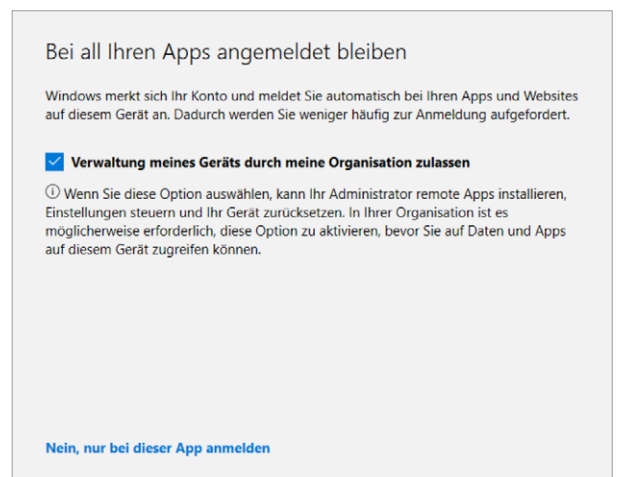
Bei all Ihren Apps angemeldet bleiben

Windows merkt sich Ihr Konto und meldet Sie automatisch bei Ihren Apps und Websites auf diesem Gerät an. Dadurch werden Sie weniger häufig zur Anmeldung aufgefordert.

Verwaltung meines Geräts durch meine Organisation zulassen

ⓘ Wenn Sie diese Option auswählen, kann Ihr Administrator remote Apps installieren, Einstellungen steuern und Ihr Gerät zurücksetzen. In Ihrer Organisation ist es möglicherweise erforderlich, diese Option zu aktivieren, bevor Sie auf Daten und Apps auf diesem Gerät zugreifen können.

Nein, nur bei dieser App anmelden